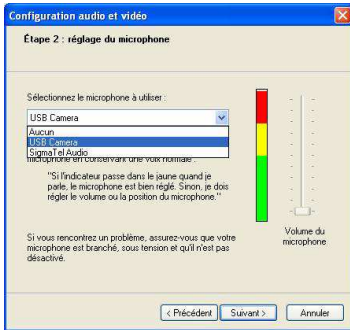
Configuration audio et vidéo

Étape 2 : réglage du microphone

Sélectionnez le microphone à utiliser :

USB Camera

Aucun
USB Camera
SigmaTel Audio

microphone en conservant une voix normale :

"Si l'indicateur passe dans le jaune quand je parle, le microphone est bien réglé. Sinon, je dois régler le volume ou la position du microphone."

Si vous rencontrez un problème, assurez-vous que votre microphone est branché, sous tension et qu'il n'est pas désactivé.

Volume du microphone

< Précédent
Suivant >
Annuler